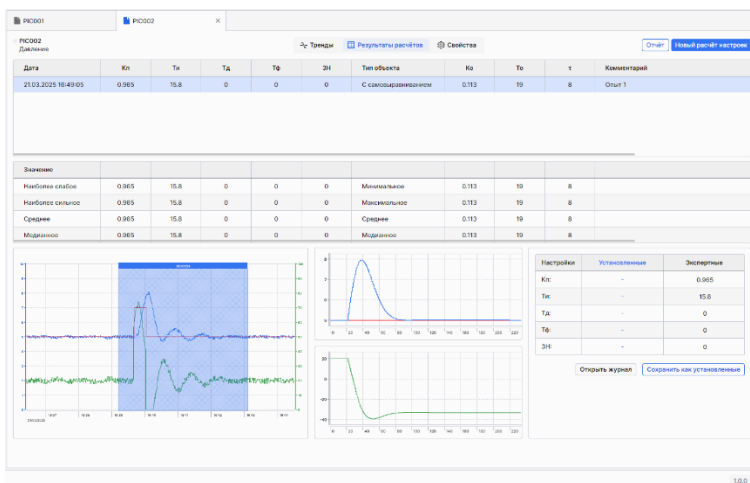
PIC001 PIC002 ×

PIC002
Давление

Тренды Результаты расчётов Свойства

Отчёт Новый расчёт настроек

| Дата | Кп | Ти | Тд | Тф | ЗН | Тип объекта | Ко | То | τ | Комментарий |
|---|---|---|---|---|---|---|---|---|---|---|
| 21.03.2025 16:49:05 | 0.965 | 15.8 | 0 | 0 | 0 | С самовыравниванием | 0.113 | 19 | 8 | Опыт 1 |

| Значение | | | | | | | | | |
|---|---|---|---|---|---|---|---|---|---|
| Наиболее слабое | 0.965 | 15.8 | 0 | 0 | 0 | Минимальное | 0.113 | 19 | 8 |
| Наиболее сильное | 0.965 | 15.8 | 0 | 0 | 0 | Максимальное | 0.113 | 19 | 8 |
| Среднее | 0.965 | 15.8 | 0 | 0 | 0 | Среднее | 0.113 | 19 | 8 |
| Медианное | 0.965 | 15.8 | 0 | 0 | 0 | Медианное | 0.113 | 19 | 8 |

| Настройки | Установленные | Экспертные |
|---|---|---|
| Кп: | - | 0.965 |
| Ти: | - | 15.8 |
| Тд: | - | 0 |
| Тф: | - | 0 |
| ЗН: | - | 0 |

Открыть журнал Сохранить как установленные

1.0.0